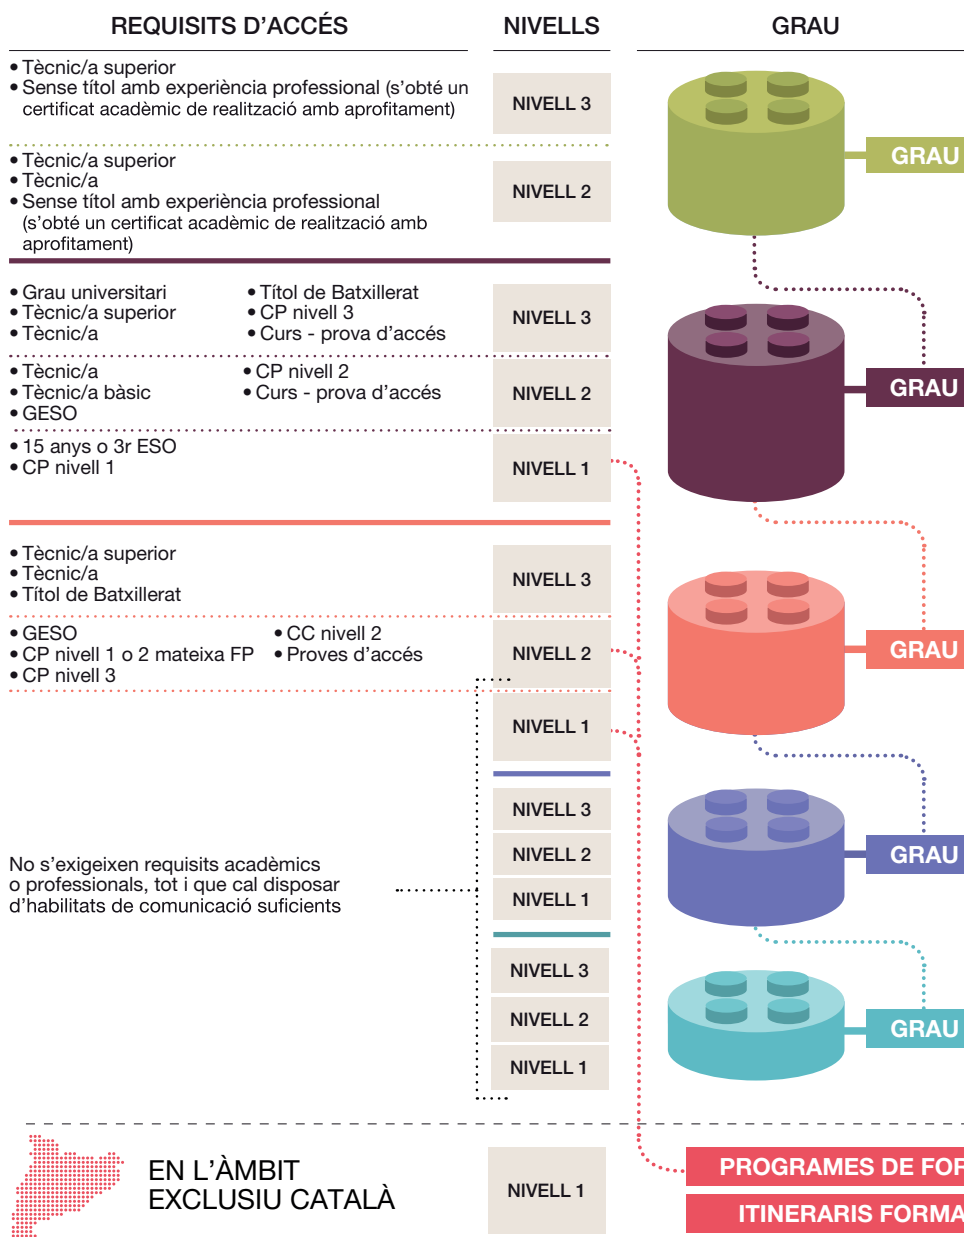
REQUISITS D'ACCÉS | NIVELLS | GRAU

• Tècnic/a superior
• Sense títol amb experiència professional (s'obté un certificat acadèmic de realització amb aprofitament)

NIVELL 3

• Tècnic/a superior
• Tècnic/a
• Sense títol amb experiència professional (s'obté un certificat acadèmic de realització amb aprofitament)

NIVELL 2

GRAU

• Grau universitari
• Tècnic/a superior
• Tècnic/a
• Títol de Batxillerat
• CP nivell 3
• Curs - prova d'accés

NIVELL 3

• Tècnic/a
• Tècnic/a bàsic
• GESO
• CP nivell 2
• Curs - prova d'accés

NIVELL 2

• 15 anys o 3r ESO
• CP nivell 1

NIVELL 1

GRAU

• Tècnic/a superior
• Tècnic/a
• Títol de Batxillerat

NIVELL 3

• GESO
• CP nivell 1 o 2 mateixa FP
• CP nivell 3
• CC nivell 2
• Proves d'accés

NIVELL 2

NIVELL 1

GRAU

NIVELL 3
NIVELL 2
NIVELL 1

No s'exigeixen requisits acadèmics o professionals, tot i que cal disposar d'habilitats de comunicació suficients

GRAU

NIVELL 3
NIVELL 2
NIVELL 1

GRAU

EN L'ÀMBIT EXCLUSIU CATALÀ

NIVELL 1

PROGRAMES DE FOR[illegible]
ITINERARIS FORMA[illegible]